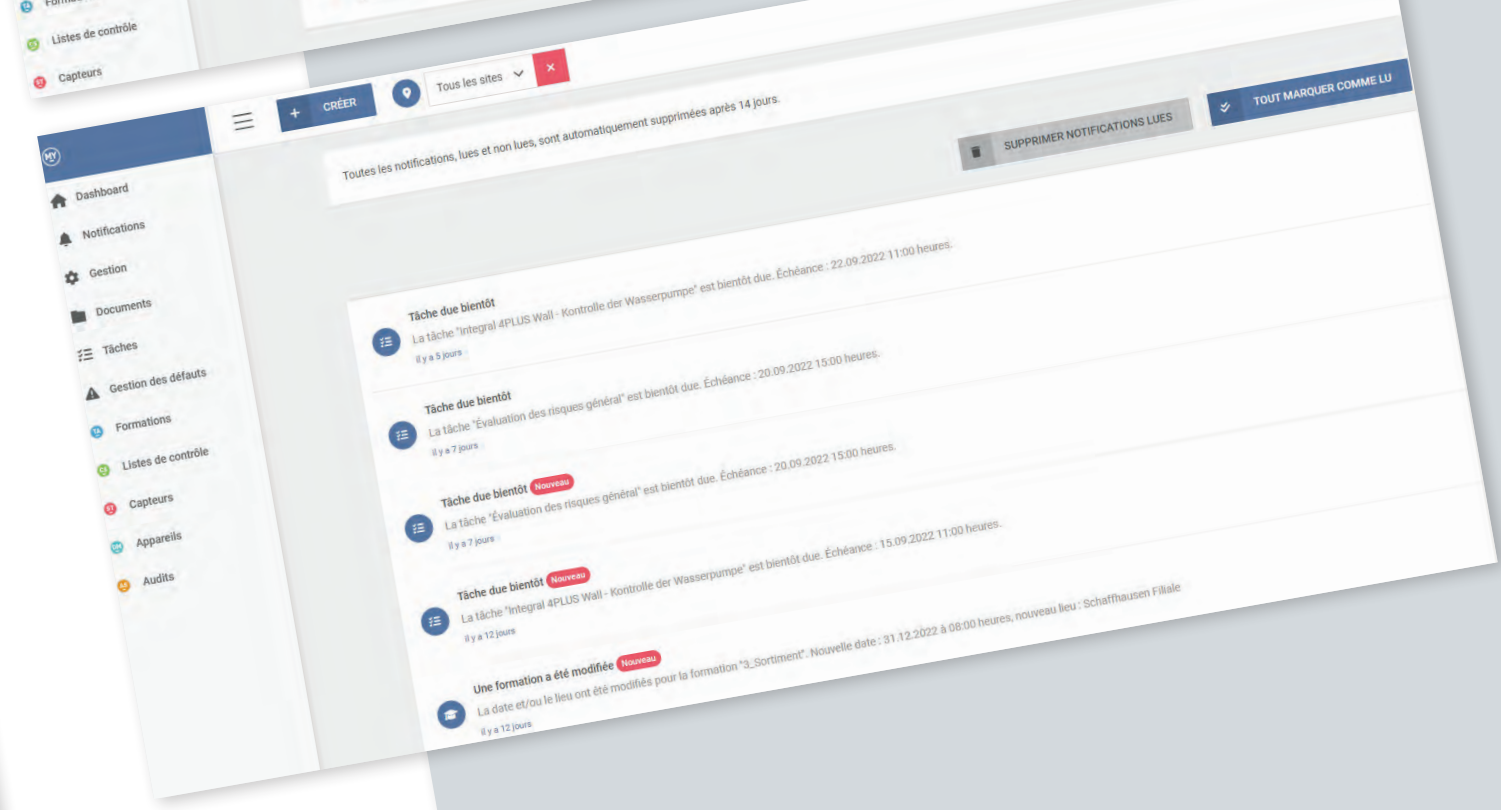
Formations

Listes de contrôle

Capteurs

+ CRÉER

Tous les sites

×

TOUT MARQUER COMME LU

Toutes les notifications, lues et non lues, sont automatiquement supprimées après 14 jours.

SUPPRIMER NOTIFICATIONS LUES

MY

Dashboard

Notifications

Gestion

Documents

Tâches

Gestion des défauts

Formations

Listes de contrôle

Capteurs

Appareils

Audits

Tâche due bientôt
La tâche "integral 4PLUS Wall - Kontrolle der Wasserpumpe" est bientôt due. Échéance : 22.09.2022 11:00 heures.
il y a 5 jours

Tâche due bientôt
La tâche "Évaluation des risques général" est bientôt due. Échéance : 20.09.2022 15:00 heures.
il y a 7 jours

Tâche due bientôt Nouveau
La tâche "Évaluation des risques général" est bientôt due. Échéance : 20.09.2022 15:00 heures.
il y a 7 jours

Tâche due bientôt Nouveau
La tâche "integral 4PLUS Wall - Kontrolle der Wasserpumpe" est bientôt due. Échéance : 15.09.2022 11:00 heures.
il y a 12 jours

Une formation a été modifiée Nouveau
La date et/ou le lieu ont été modifiés pour la formation "3_Sortiment". Nouvelle date : 31.12.2022 à 08:00 heures, nouveau lieu : Schaffhausen Filiale
il y a 12 jours